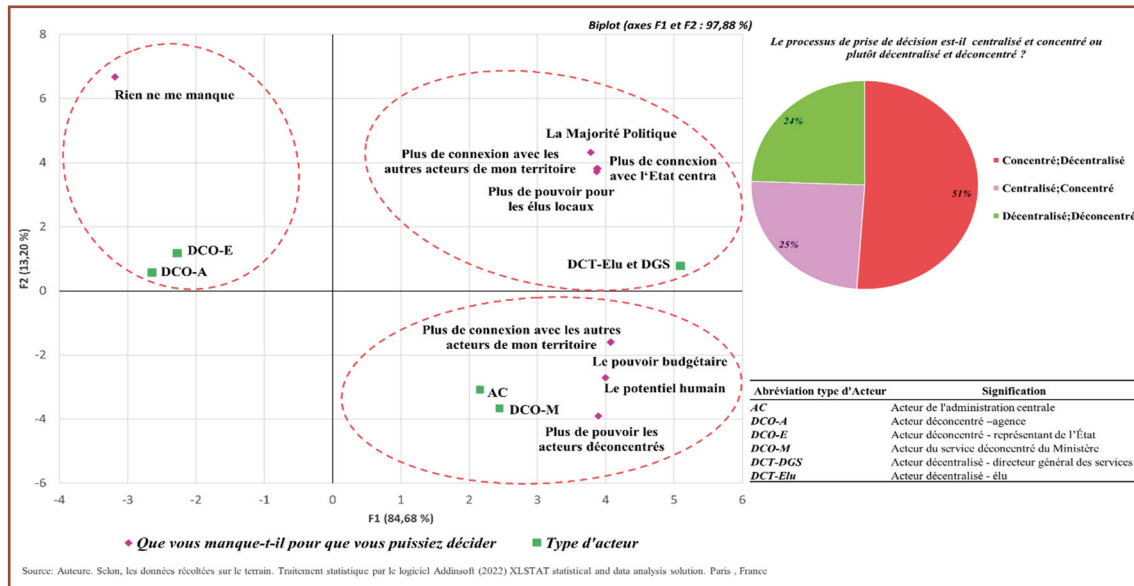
Biplot (axes F1 et F2 : 97,88 %)

8
6
4
2
0
-2
-4
-6

F2 (13,20 %)

-4 -3 -2 -1 0 1 2 3 4 5 6

F1 (84,68 %)

Rien ne me manque

DCO-E

DCO-A

La Majorité Politique

Plus de connexion avec les autres acteurs de mon territoire

Plus de connexion avec l'Etat centra

Plus de pouvoir pour les élus locaux

DCT-Elu et DGS

Plus de connexion avec les autres acteurs de mon territoire

Le pouvoir budgétaire

Le potentiel humain

AC

DCO-M

Plus de pouvoir les acteurs déconcentrés

◆ Que vous manque-t-il pour que vous puissiez décider ■ Type d'acteur

Le processus de prise de décision est-il centralisé et concentré ou plutôt décentralisé et déconcentré ?

24%

51%

25%

Concentré;Décentralisé

Centralisé;Concentré

Décentralisé;Déconcentré

| Abréviation type d'Acteur | Signification |
|---|---|
| AC | Acteur de l'administration centrale |
| DCO-A | Acteur déconcentré –agence |
| DCO-E | Acteur déconcentré - représentant de l'État |
| DCO-M | Acteur du service déconcentré du Ministère |
| DCT-DGS | Acteur décentralisé - directeur général des services |
| DCT-Elu | Acteur décentralisé - élu |

Source: Auteure. Selon, les données récoltées sur le terrain. Traitement statistique par le logiciel Addinsoft (2022) XLSTAT statistical and data analysis solution. Paris , France